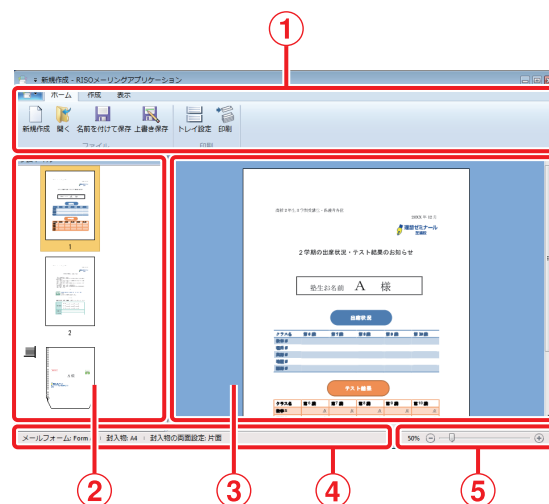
①

新規作成 - RISOメーリングアプリケーション

ホーム　作成　表示

新規作成　開く　名前を付けて保存　上書き保存　トレイ設定　印刷

ファイル　印刷

1

2

2学期の出席状況・テスト結果のお知らせ

塾生お名前　A　様

出席状況

テスト結果

メールフォーム: Form　封入物: A4　封入物の両面設定: 片面

50%

②　③　④　⑤